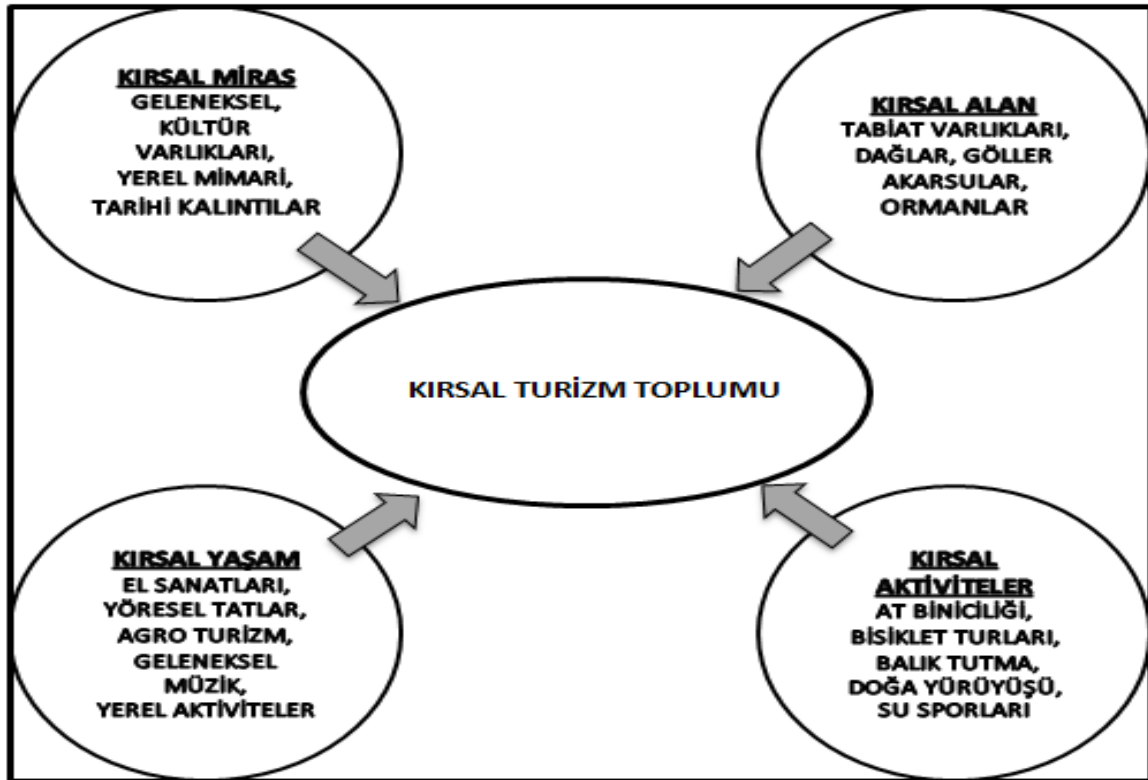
KIRSAL MİRAS
GELENEKSEL, KÜLTÜR VARLIKLARI, YEREL MİMARİ, TARİHİ KALINTILAR

KIRSAL ALAN
TABİAT VARLIKLARI, DAĞLAR, GÖLLER AKARSULAR, ORMANLAR

KIRSAL TURİZM TOPLUMU

KIRSAL YAŞAM
EL SANATLARI, YÖRESEL TATLAR, AGRO TURİZM, GELENEKSEL MÜZİK, YEREL AKTİVİTELER

KIRSAL AKTİVİTELER
AT BİNİCİLİĞİ, BİSİKLET TURLARI, BALIK TUTMA, DOĞA YÜRÜYÜŞÜ, SU SPORLARI